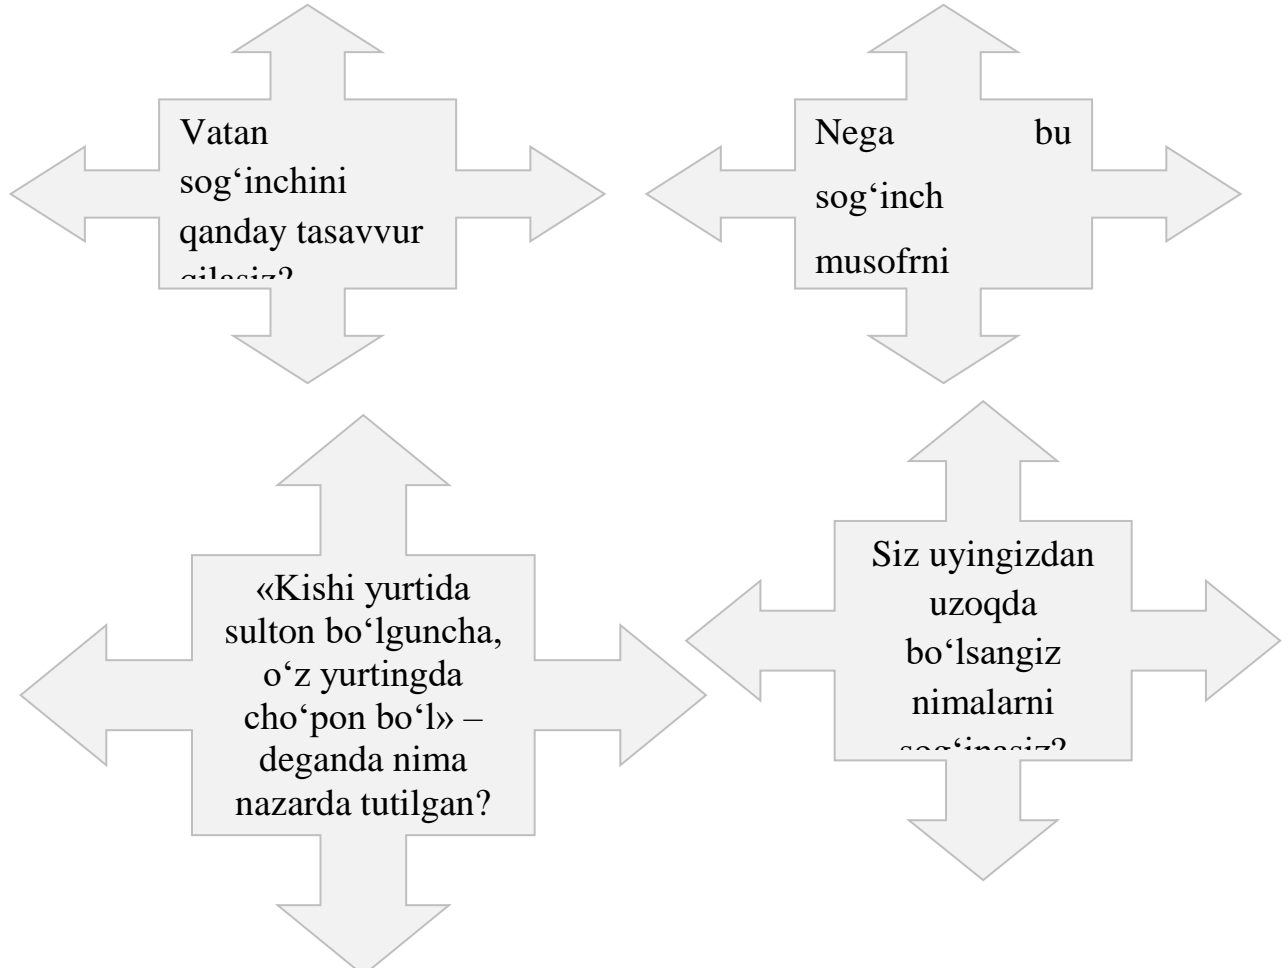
Vatan sog‘inchini qanday tasavvur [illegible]

Nega bu sog‘inch musofrni

«Kishi yurtida sulton bo‘lguncha, o‘z yurtingda cho‘pon bo‘l» – deganda nima nazarda tutilgan?

Siz uyingizdan uzoqda bo‘lsangiz nimalarni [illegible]